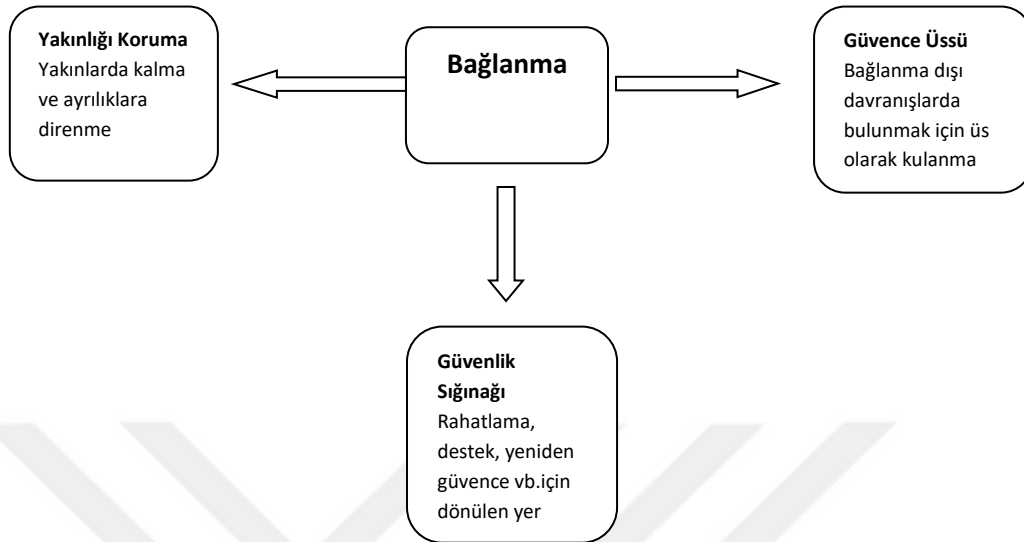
Yakınlığı Koruma
Yakınlarda kalma ve ayrılıklara direnme

Bağlanma

Güvence Üssü
Bağlanma dışı davranışlarda bulunmak için üs olarak kulanma

Güvenlik Sığınağı
Rahatlama, destek, yeniden güvence vb.için dönülen yer